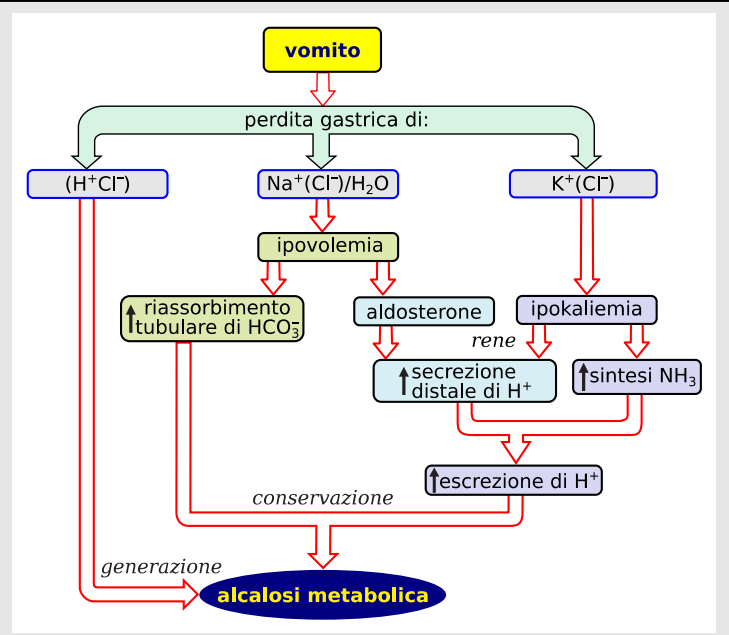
vomito

perdita gastrica di:

($H^+Cl^-$)

$Na^+(Cl^-)/H_2O$

$K^+(Cl^-)$

ipovolemia

↑riassorbimento tubulare di $HCO_3^-$

aldosterone

ipokaliemia

rene

↑secrezione distale di $H^+$

↑sintesi $NH_3$

↑escrezione di $H^+$

conservazione

generazione

alcalosi metabolica